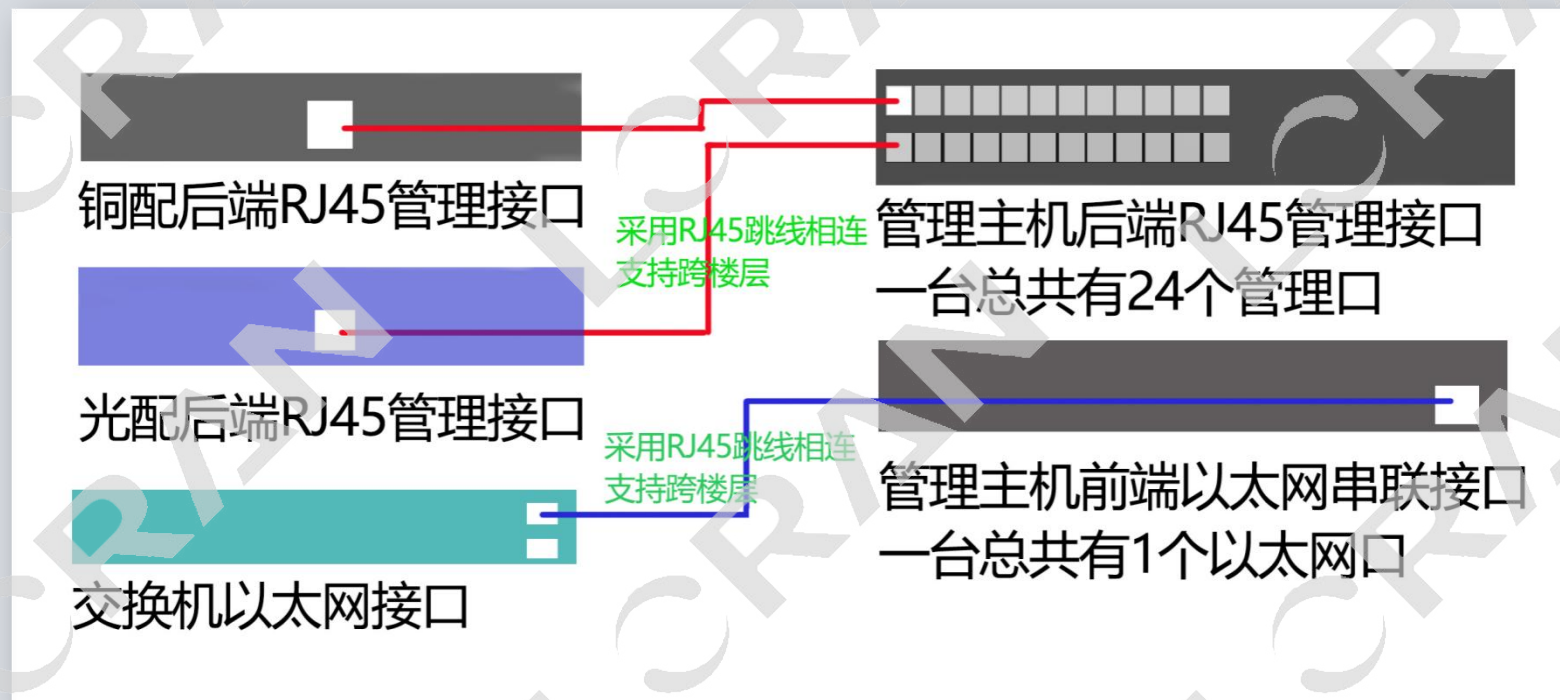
铜配后端RJ45管理接口

采用RJ45跳线相连
支持跨楼层

管理主机后端RJ45管理接口
一台总共有24个管理口

光配后端RJ45管理接口

采用RJ45跳线相连
支持跨楼层

管理主机前端以太网串联接口
一台总共有1个以太网口

交换机以太网接口